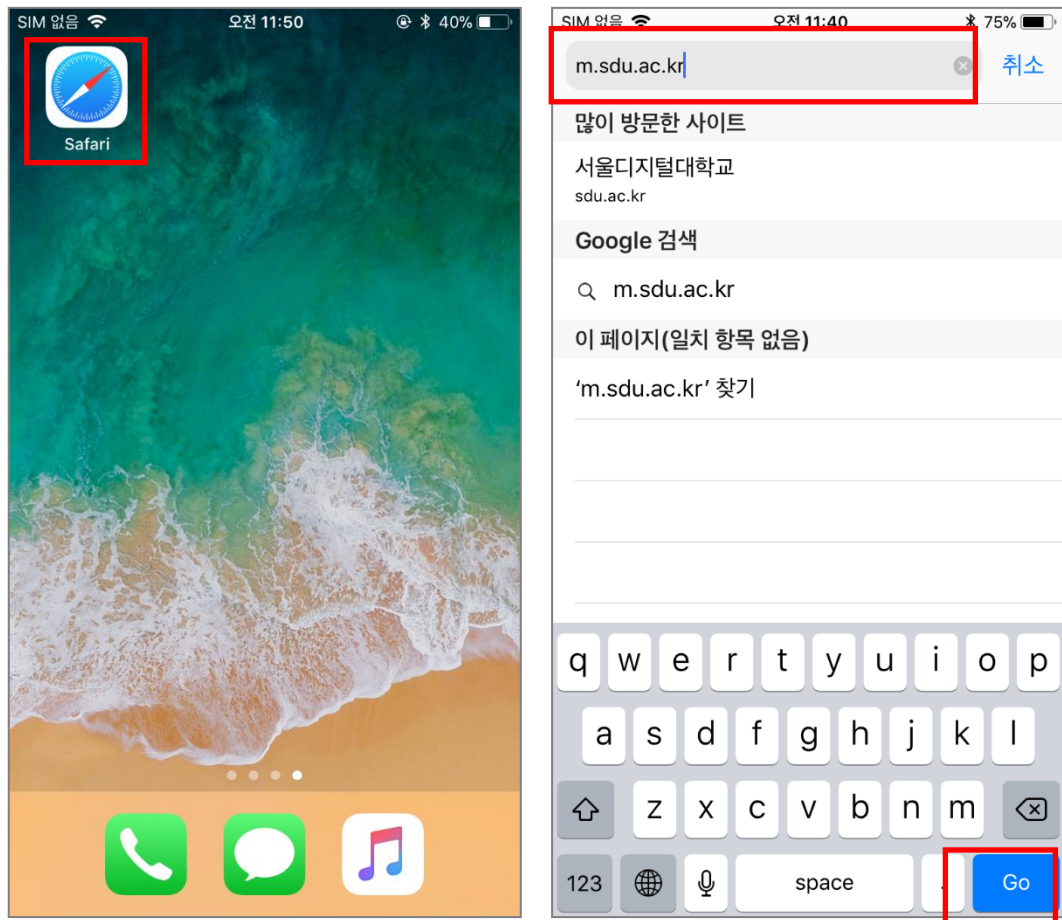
SIM 없음 오전 11:50 40%

Safari

SIM 없음 오전 11:40 75%

m.sdu.ac.kr

취소

많이 방문한 사이트

서울디지털대학교
sdu.ac.kr

Google 검색

m.sdu.ac.kr

이 페이지(일치 항목 없음)

'm.sdu.ac.kr' 찾기

q w e r t y u i o p
a s d f g h j k l
z x c v b n m
123 space . Go